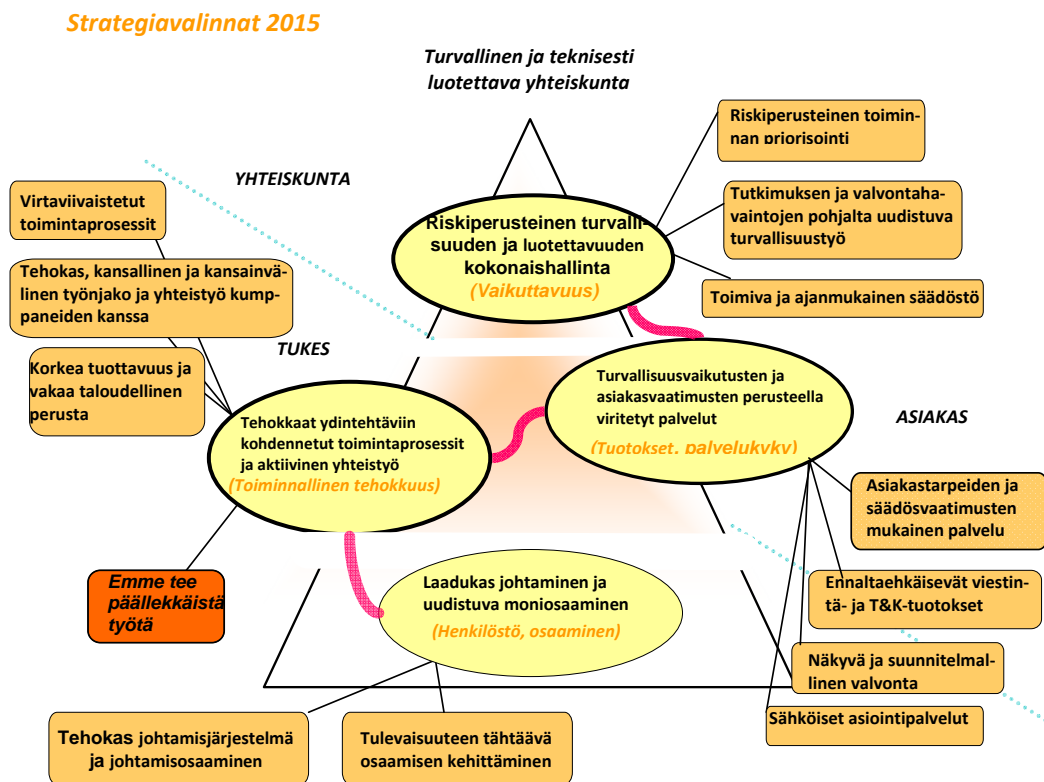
Strategiavalinnat 2015

Turvallinen ja teknisesti luotettava yhteiskunta

YHTEISKUNTA

TUKES

ASIAKAS

Riskiperusteinen toiminnan priorisointi

Tutkimuksen ja valvontahavaintojen pohjalta uudistuva turvallisuustyö

Toimiva ja ajanmukainen säädöstö

Riskiperusteinen turvallisuuden ja luotettavuuden kokonaishallinta
(Vaikuttavuus)

Virtaviivaistetut toimintaprosessit

Tehokas, kansallinen ja kansainvälinen työnjako ja yhteistyö kumppaneiden kanssa

Korkea tuottavuus ja vakaa taloudellinen perusta

Tehokkaat ydintehtäviin kohdennetut toimintaprosessit ja aktiivinen yhteistyö
(Toiminnallinen tehokkuus)

Turvallisuusvaikutusten ja asiakasvaatimusten perusteella viritetyt palvelut
(Tuotokset, palvelukyky)

Asiakastarpeiden ja säädösvaatimusten mukainen palvelu

Ennaltaehkäisevät viestintä- ja T&K-tuotokset

Näkyvä ja suunnitelmallinen valvonta

Sähköiset asiointipalvelut

Emme tee päällekkäistä työtä

Laadukas johtaminen ja uudistuva moniosaaminen
(Henkilöstö, osaaminen)

Tehokas johtamisjärjestelmä ja johtamisosaaminen

Tulevaisuuteen tähtäävä osaamisen kehittäminen